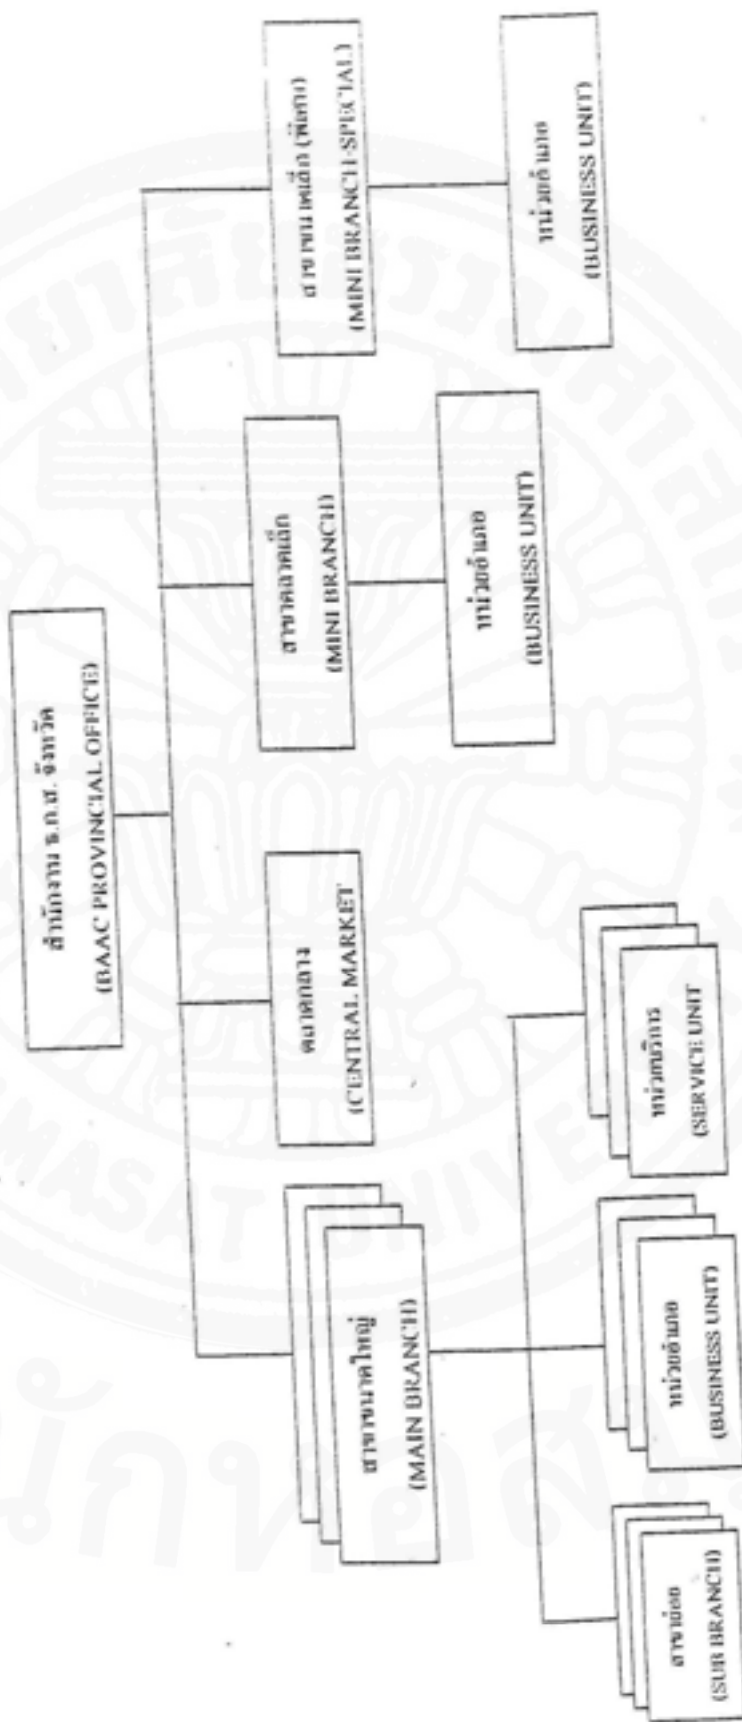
สำนักงาน ธ.ก.ส. จังหวัด
(BAAC PROVINCIAL OFFICE)

สาขาขนาดใหญ่
(MAIN BRANCH)

ตลาดกลาง
(CENTRAL MARKET)

สาขาขนาดเล็ก
(MINI BRANCH)

สาขาขนาดเล็ก (พิเศษ)
(MINI BRANCH-SPECIAL)

สาขาย่อย
(SUB BRANCH)

หน่วยอำเภอ
(BUSINESS UNIT)

หน่วยบริการ
(SERVICE UNIT)

หน่วยอำเภอ
(BUSINESS UNIT)

หน่วยอำเภอ
(BUSINESS UNIT)